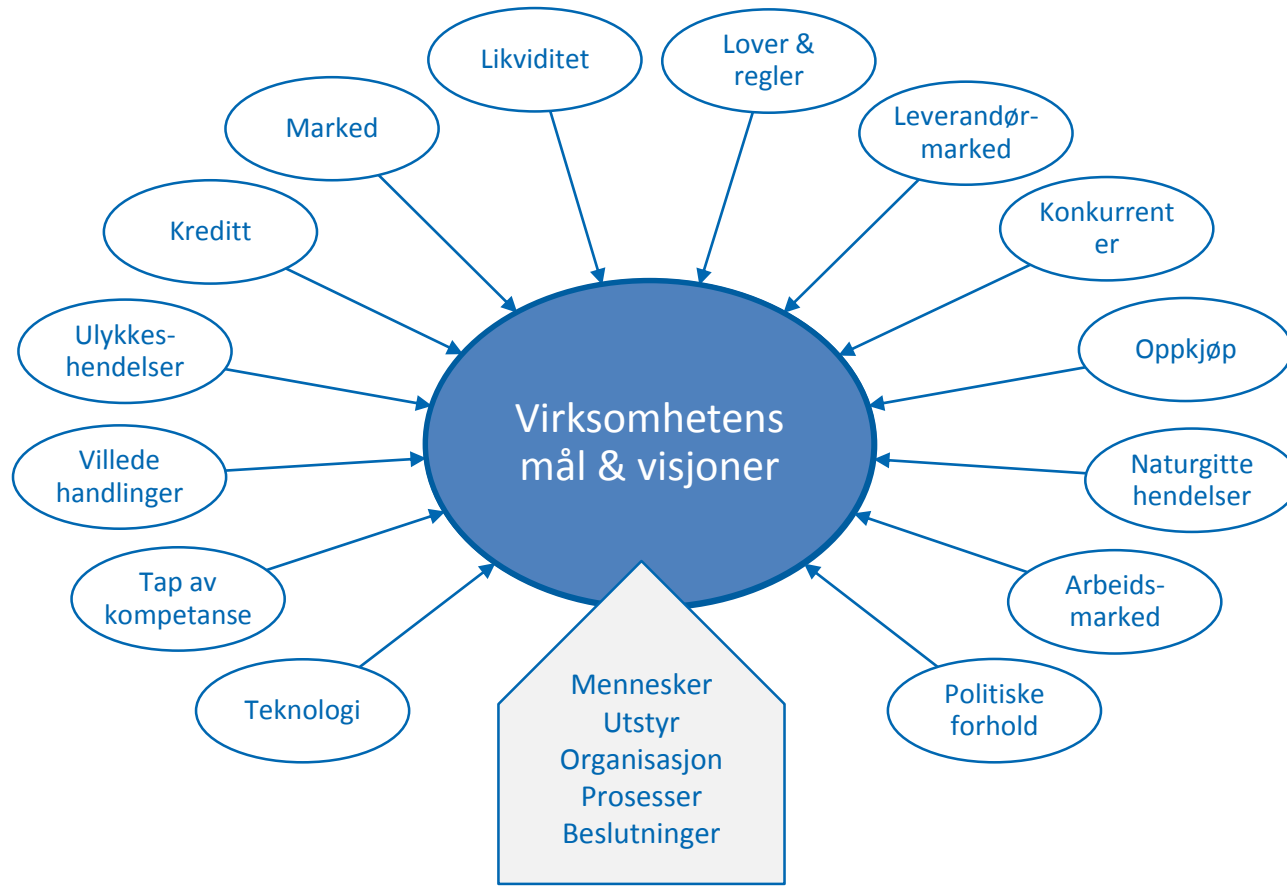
Likviditet

Lover & regler

Marked

Leverandør-marked

Kreditt

Konkurrent er

Ulykkes-hendelser

Oppkjøp

Virksomhetens mål & visjoner

Villede handlinger

Naturgitte hendelser

Tap av kompetanse

Arbeids-marked

Teknologi

Politiske forhold

Mennesker
Utstyr
Organisasjon
Prosesser
Beslutninger